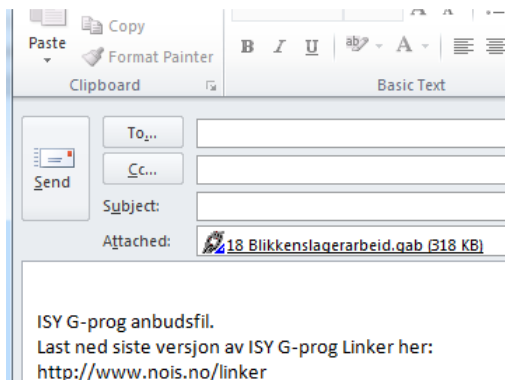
Copy

Paste

Format Painter

Clipboard

B I U

Basic Text

To...

Cc...

Send

Subject:

Attached:

18 Blikkenslagerarbeid.gab (318 KB)

ISY G-prog anbudsfil.
Last ned siste versjon av ISY G-prog Linker her:
http://www.nois.no/linker